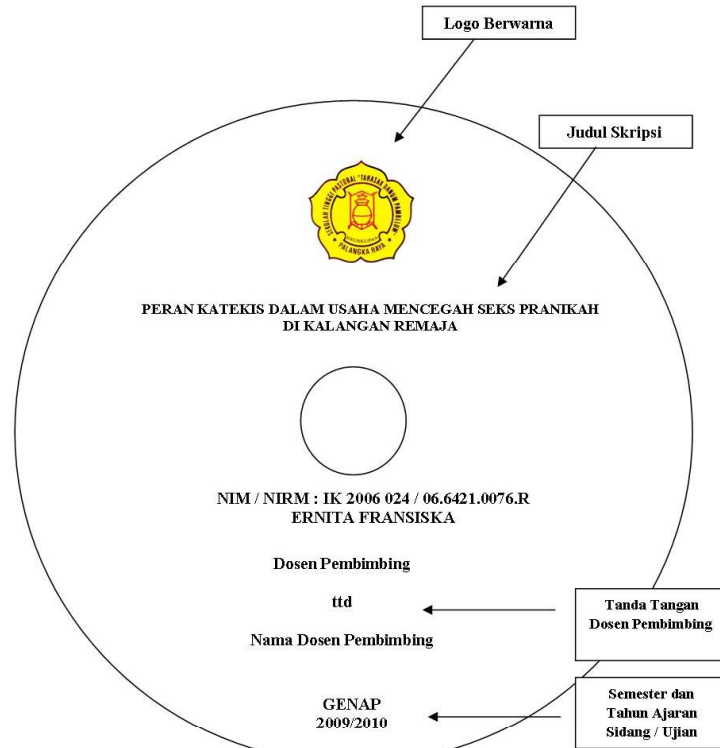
Logo Berwarna

Judul Skripsi

SEKOLAH TINGGI PASTORAL "TAHASAK DANUM PAMBELUM" PALANGKA RAYA

PERAN KATEKIS DALAM USAHA MENCEGAH SEKS PRANIKAH DI KALANGAN REMAJA

NIM / NIRM : IK 2006 024 / 06.6421.0076.R
ERNITA FRANSISKA

Dosen Pembimbing

ttd

Nama Dosen Pembimbing

Tanda Tangan Dosen Pembimbing

GENAP
2009/2010

Semester dan Tahun Ajaran Sidang / Ujian